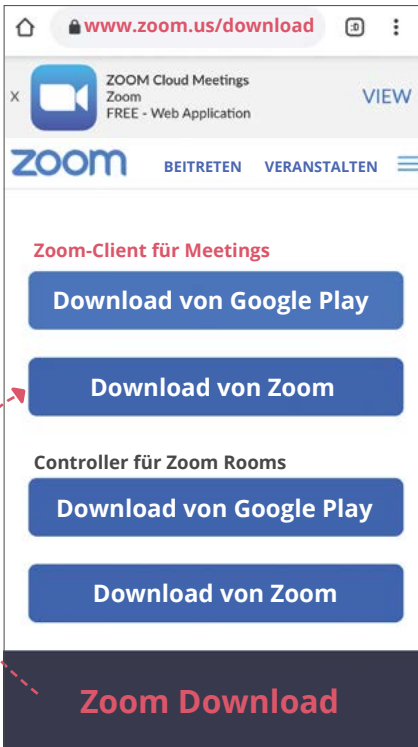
www.zoom.us/download

x ZOOM Cloud Meetings
Zoom
FREE - Web Application
VIEW

zoom BEITRETEN VERANSTALTEN

Zoom-Client für Meetings

Download von Google Play

Download von Zoom

Controller für Zoom Rooms

Download von Google Play

Download von Zoom

Zoom Download